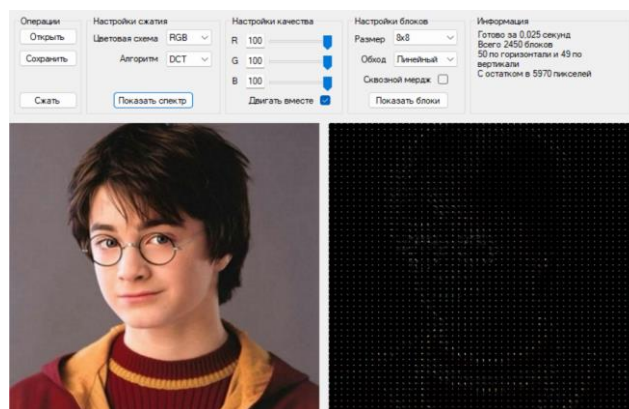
Операции
Открыть
Сохранить
Сжать

Настройки сжатия
Цветовая схема RGB
Алгоритм DCT
Показать спектр

Настройки качества
R 100
G 100
B 100
Двигать вместе

Настройки блоков
Размер 8x8
Обход Линейный
Сквозной мердж
Показать блоки

Информация
Готово за 0,025 секунд
Всего 2450 блоков
50 по горизонтали и 49 по вертикали
С остатком в 5970 пикселей